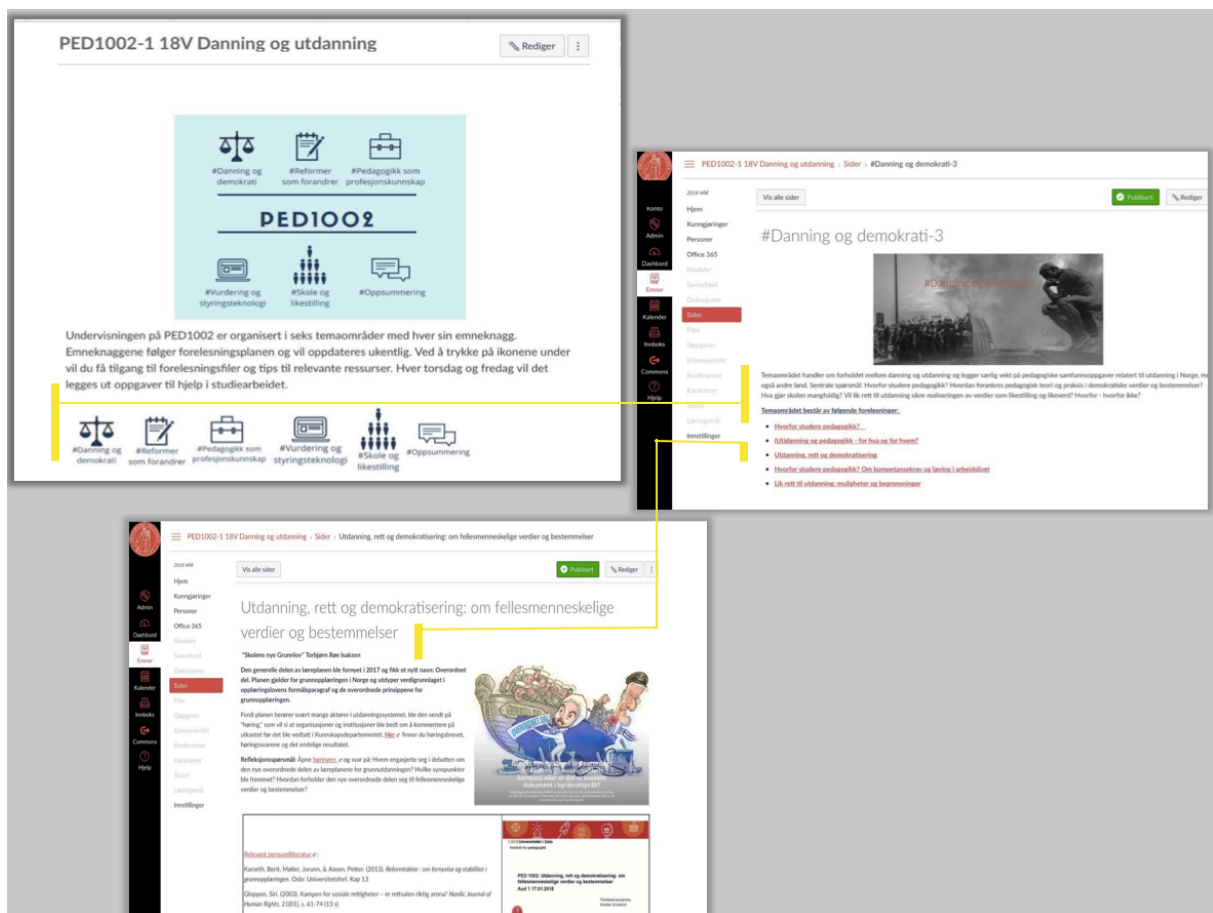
PED1002-1 18V Danning og utdanning

Rediger

#Danning og demokrati

#Reformer som forandrer

#Pedagogikk som profesjonskunnskap

PED1002

#Vurdering og styringsteknologi

#Skole og likestilling

#Oppsummering

Undervisningen på PED1002 er organisert i seks temaområder med hver sin emneknagg. Emneknaggene følger forelesningsplanen og vil oppdateres ukentlig. Ved å trykke på ikonene under vil du få tilgang til forelesningsfiler og tips til relevante ressurser. Hver torsdag og fredag vil det legges ut oppgaver til hjelp i studiearbeidet.

#Danning og demokrati

#Reformer som forandrer

#Pedagogikk som profesjonskunnskap

#Vurdering og styringsteknologi

#Skole og likestilling

#Oppsummering

PED1002-1 18V Danning og utdanning › Sider › #Danning og demokrati-3

Konto

Admin

Dashbord

Emner

Kalender

Innboks

Commons

Hjelp

2018 VÅR

Hjem

Kunngjøringer

Personer

Office 365

Moduler

Samarbeid

Diskusjoner

Sider

Filer

Oppgaver

Emneoversikt

Konferanser

Karakterer

Tester

Læringsmål

Innstillinger

Vis alle sider

Publisert

Rediger

#Danning og demokrati-3

#Danning og demokrati

Temaområdet handler om forholdet mellom danning og utdanning og legger særlig vekt på pedagogiske samfunnsoppgaver relatert til utdanning i Norge, men også andre land. Sentrale spørsmål: Hvorfor studere pedagogikk? Hvordan forankres pedagogisk teori og praksis i demokratiske verdier og bestemmelser? Hva gjør skolen mangfoldig? Vil lik rett til utdanning sikre realiseringen av verdier som likestilling og likeverd? Hvorfor - hvorfor ikke?

Temaområdet består av følgende forelesninger:

- Hvorfor studere pedagogikk?
- (U)tdanning og pedagogikk - for hva og for hvem?
- Utdanning, rett og demokratisering
- Hvorfor studere pedagogikk? Om kompetansekrav og læring i arbeidslivet
- Lik rett til utdanning: muligheter og begrensninger

PED1002-1 18V Danning og utdanning › Sider › Utdanning, rett og demokratisering: om fellesmenneskelige verdier og bestemmelser

Admin

Dashbord

Emner

Kalender

Innboks

Commons

Hjelp

2018 VÅR

Hjem

Kunngjøringer

Personer

Office 365

Moduler

Samarbeid

Diskusjoner

Sider

Filer

Oppgaver

Emneoversikt

Konferanser

Karakterer

Tester

Læringsmål

Innstillinger

Vis alle sider

Publisert

Rediger

Utdanning, rett og demokratisering: om fellesmenneskelige verdier og bestemmelser

"Skolens nye Grunnlov" Torbjørn Røe Isaksen

Den generelle delen av læreplanen ble fornyet i 2017 og fikk et nytt navn: Overordnet del. Planen gjelder for grunnopplæringen i Norge og utdyper verdigrunnlaget i opplæringslovens formålsparagraf og de overordnede prinsippene for grunnopplæringen.

Fordi planen berører svært mange aktører i utdanningssystemet, ble den sendt på "høring," som vil si at organisasjoner og institusjoner ble bedt om å kommentere på utkastet før det ble vedtatt i Kunnskapsdepartementet. Her finner du høringsbrevet, høringssvarene og det endelige resultatet.

Refleksjonsspørsmål: Åpne høringen og svar på: Hvem engasjerte seg i debatten om den nye overordnede delen av læreplanene for grunnutdanningen? Hvilke synspunkter ble fremmet? Hvordan forholder den nye overordnede deln seg til fellesmenneskelige verdier og bestemmelser?

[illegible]

Relevant pensumlitteratur:

Karseth, Berit, Møller, Jorunn, & Aasen, Petter. (2013). Reformtakter : om fornyelse og stabilitet i grunnopplæringen. Oslo: Universitetsforl. Kap 13

Gloppen, Siri. (2003). Kampen for sosiale rettigheter – er rettsulen riktig arena? Nordic Journal of Human Rights, 21(01), s. 61-74 (13 s)

Universitetet i Oslo
Institutt for pedagogikk

PED 1002: Utdanning, rett og demokratisering: om fellesmenneskelige verdier og bestemmelser
Aud 1-17.01.2018

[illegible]